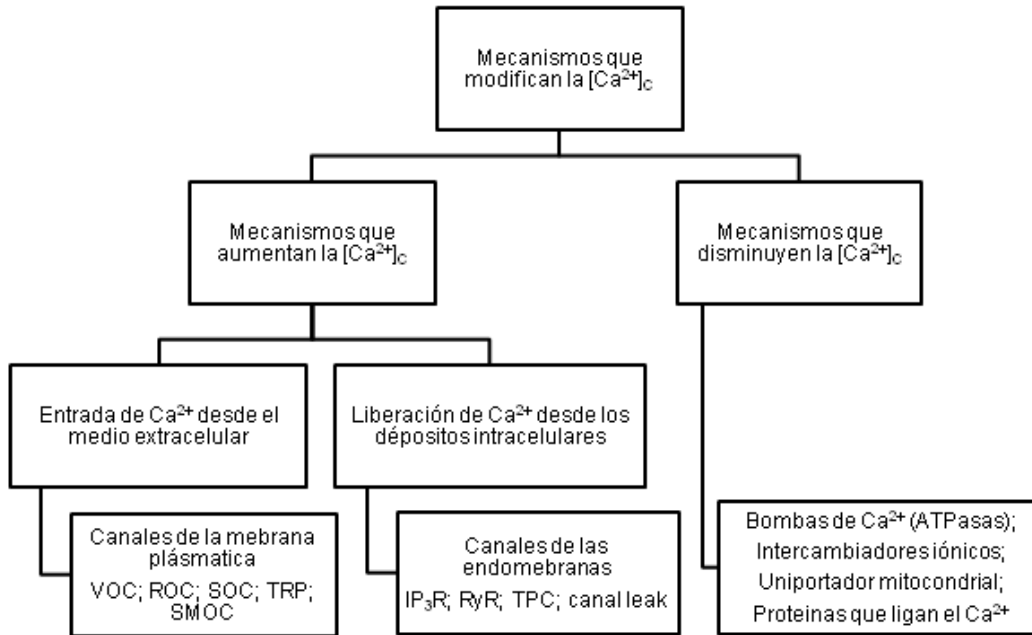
Mecanismos que modifican la $[Ca^{2+}]_C$

Mecanismos que aumentan la $[Ca^{2+}]_C$

Mecanismos que disminuyen la $[Ca^{2+}]_C$

Entrada de $Ca^{2+}$ desde el medio extracelular

Liberación de $Ca^{2+}$ desde los dépositos intracelulares

Canales de la mebrana plásmatica
VOC; ROC; SOC; TRP; SMOC

Canales de las endomebranas
$IP_3R$; RyR; TPC; canal leak

Bombas de $Ca^{2+}$ (ATPasas);
Intercambiadores iónicos;
Uniportador mitocondrial;
Proteinas que ligan el $Ca^{2+}$